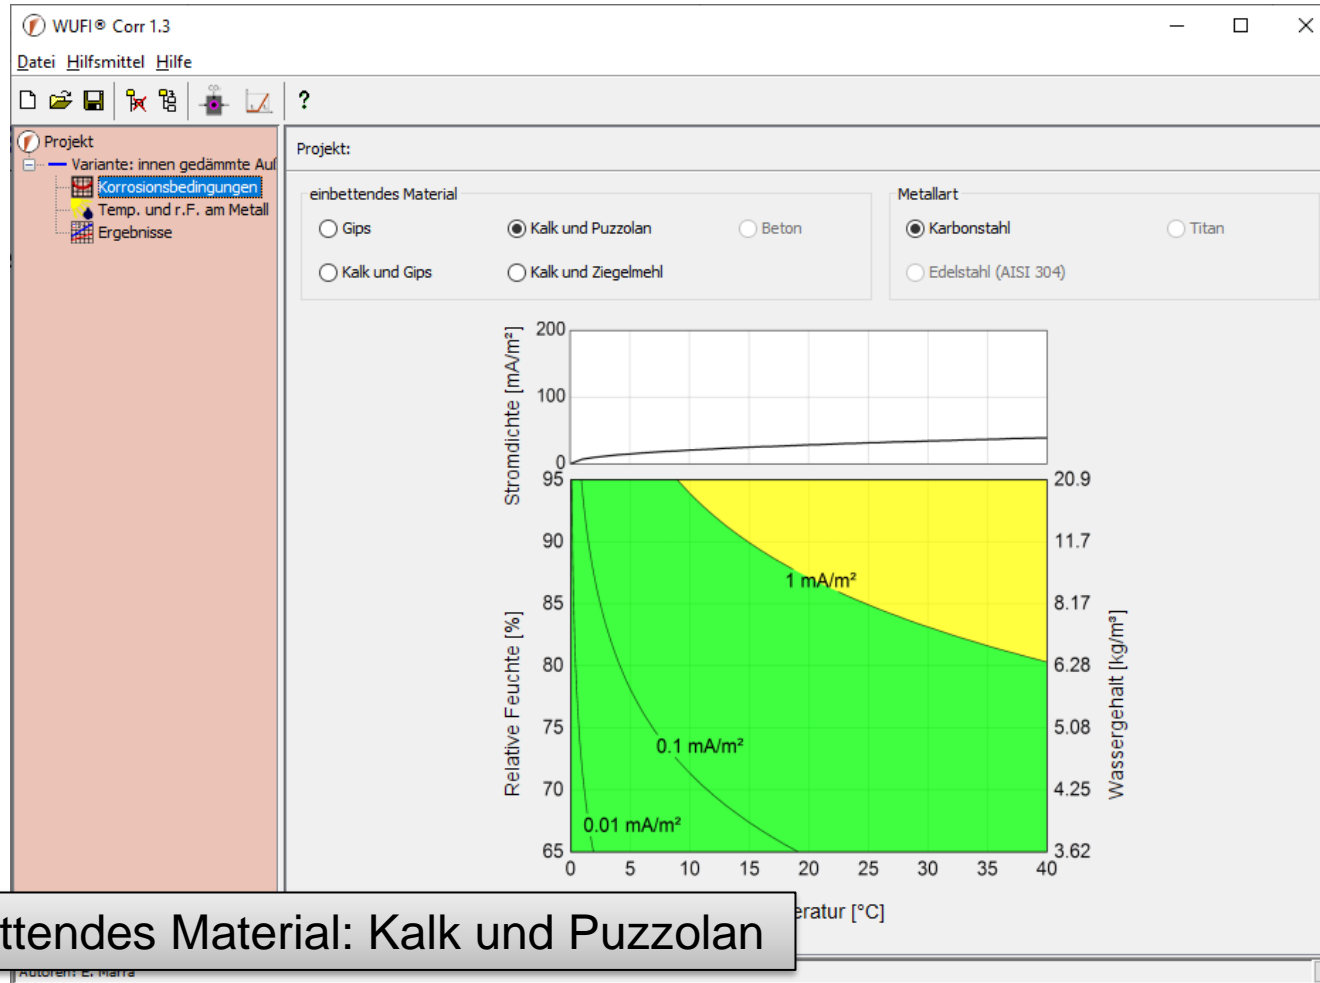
WUFI® Corr 1.3

Datei Hilfsmittel Hilfe

?

Projekt
Variante: innen gedämmte Auf
Korrosionsbedingungen
Temp. und r.F. am Metall
Ergebnisse

Projekt:

einbettendes Material
Gips
Kalk und Puzzolan
Beton
Kalk und Gips
Kalk und Ziegelmehl

Metallart
Karbonstahl
Titan
Edelstahl (AISI 304)

Stromdichte [mA/m²]
200
100
0

Relative Feuchte [%]
95
90
85
80
75
70
65

20.9
11.7
8.17
6.28
5.08
4.25
3.62
Wassergehalt [kg/m³]

1 mA/m²
0.1 mA/m²
0.01 mA/m²

0 5 10 15 20 25 30 35 40
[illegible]eratur [°C]

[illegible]ttendes Material: Kalk und Puzzolan

Autoren: E. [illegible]